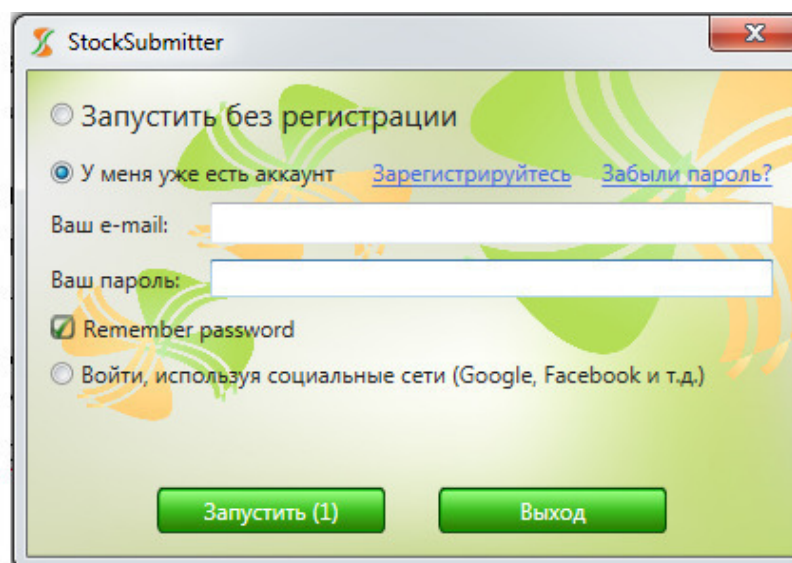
StockSubmitter

Запустить без регистрации

У меня уже есть аккаунт Зарегистрируйтесь Забыли пароль?

Ваш e-mail:

Ваш пароль:

Remember password

Войти, используя социальные сети (Google, Facebook и т.д.)

Запустить (1)

Выход